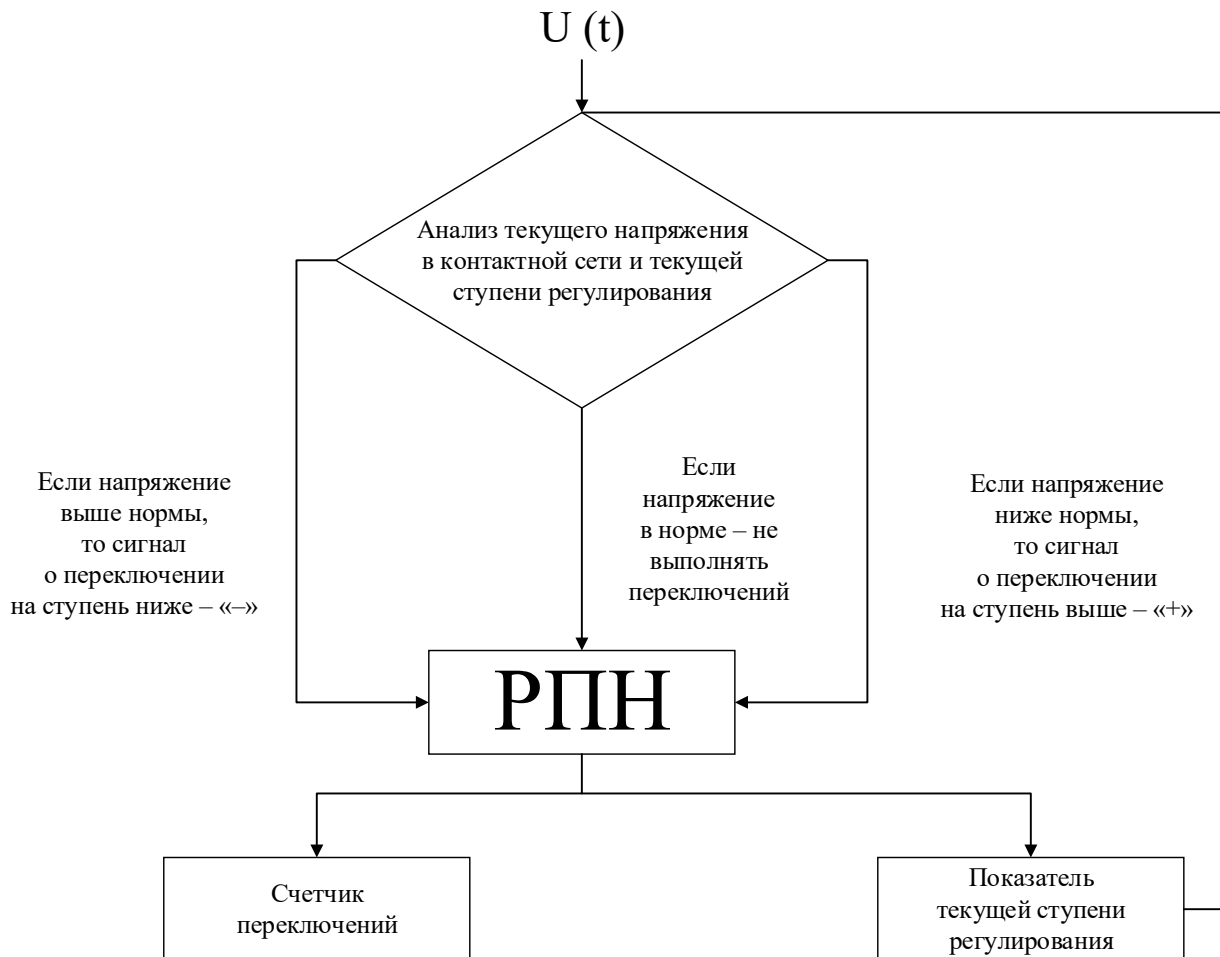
U (t)

Анализ текущего напряжения в контактной сети и текущей ступени регулирования

Если напряжение выше нормы, то сигнал о переключении на ступень ниже – «–»

Если напряжение в норме – не выполнять переключений

Если напряжение ниже нормы, то сигнал о переключении на ступень выше – «+»

РПН

Счетчик переключений

Показатель текущей ступени регулирования